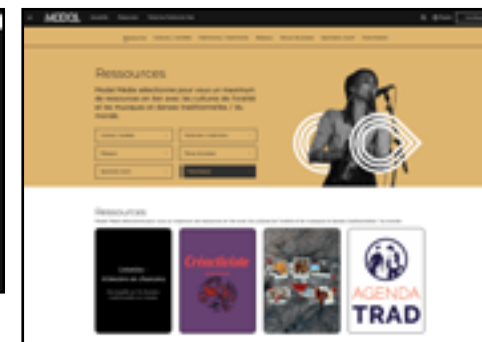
MODAL

Ressources

Modal Média sélectionne pour vous un maximum de ressources en lien avec les cultures de l'oralité et les musiques et danses traditionnelles / du monde.

Ressources

Créolisation

AGENDA TRAD